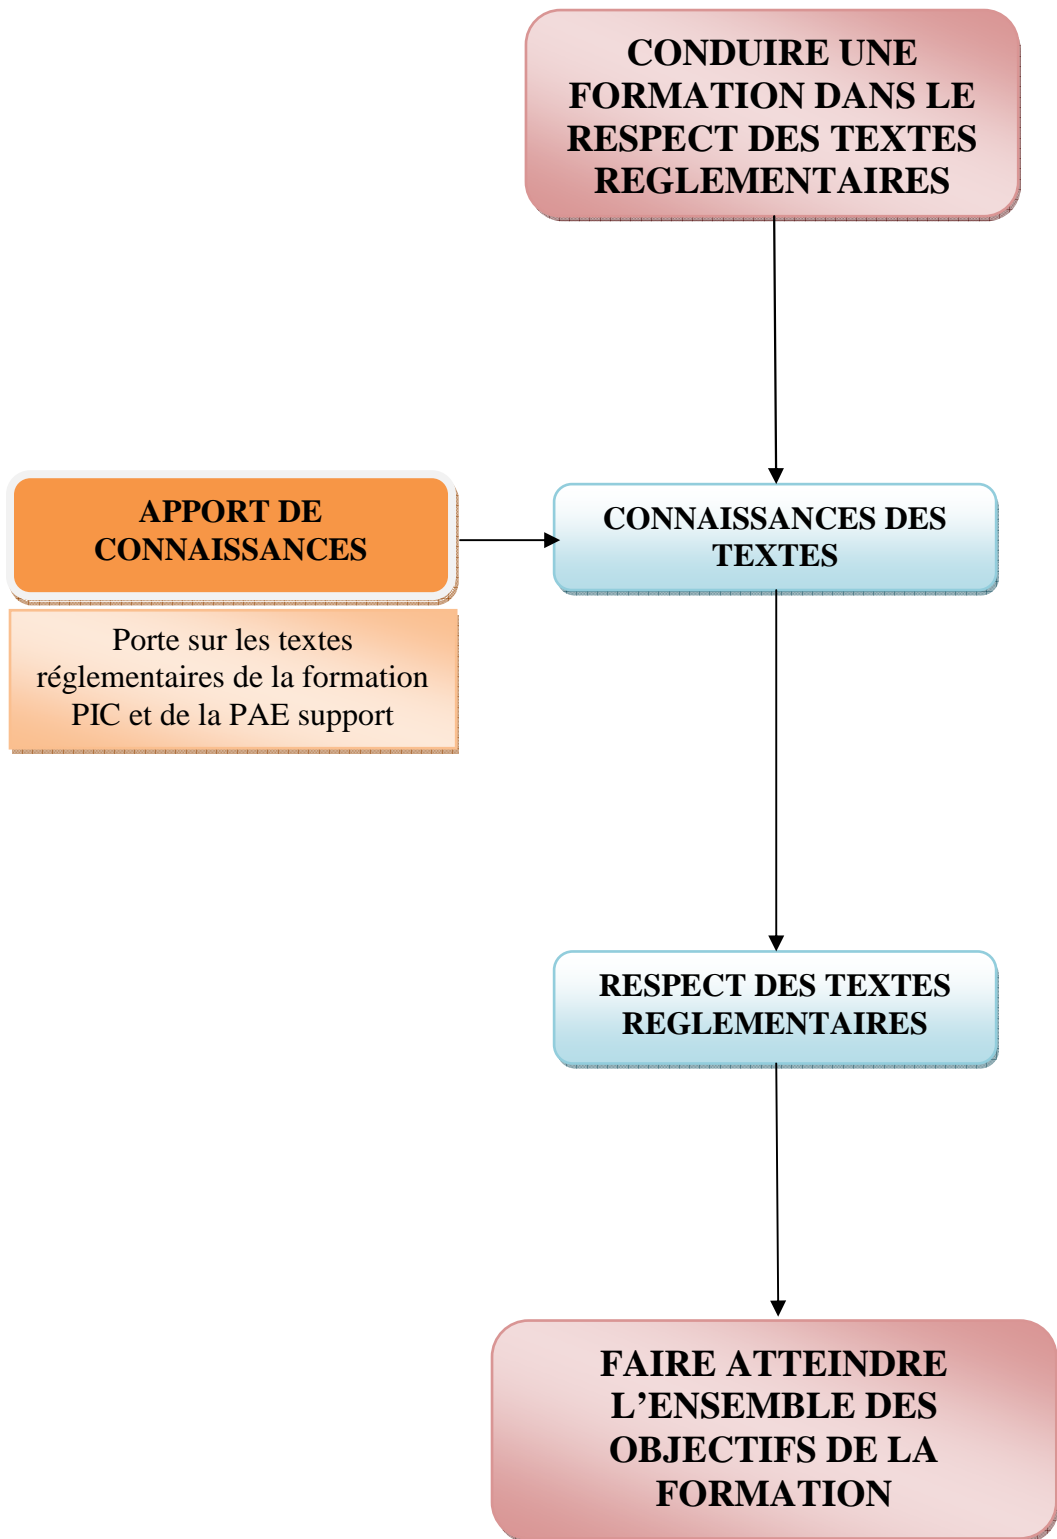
CONDUIRE UNE FORMATION DANS LE RESPECT DES TEXTES REGLEMENTAIRES

APPORT DE CONNAISSANCES

Porte sur les textes réglementaires de la formation PIC et de la PAE support

CONNAISSANCES DES TEXTES

RESPECT DES TEXTES REGLEMENTAIRES

FAIRE ATTEINDRE L’ENSEMBLE DES OBJECTIFS DE LA FORMATION